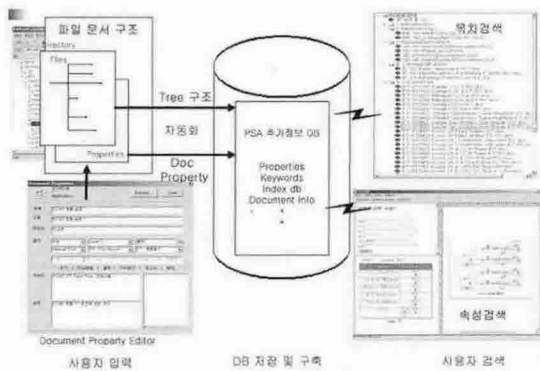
파일 문서 구조

Directory

Files

Properties

Tree 구조

자동화

Doc Property

PSA 추가정보 DB

Properties
Keywords
Index db
Document Info
.
.

목차검색

속성검색

Document Property Editor

사용자 입력

DB 저장 및 구축

사용자 검색